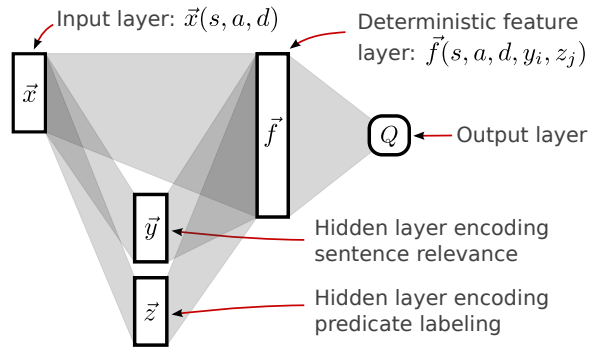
Input layer: $\vec{x}(s, a, d)$

Deterministic feature layer: $\vec{f}(s, a, d, y_i, z_j)$

$\vec{x}$

$\vec{f}$

$Q$

Output layer

$\vec{y}$

Hidden layer encoding sentence relevance

$\vec{z}$

Hidden layer encoding predicate labeling